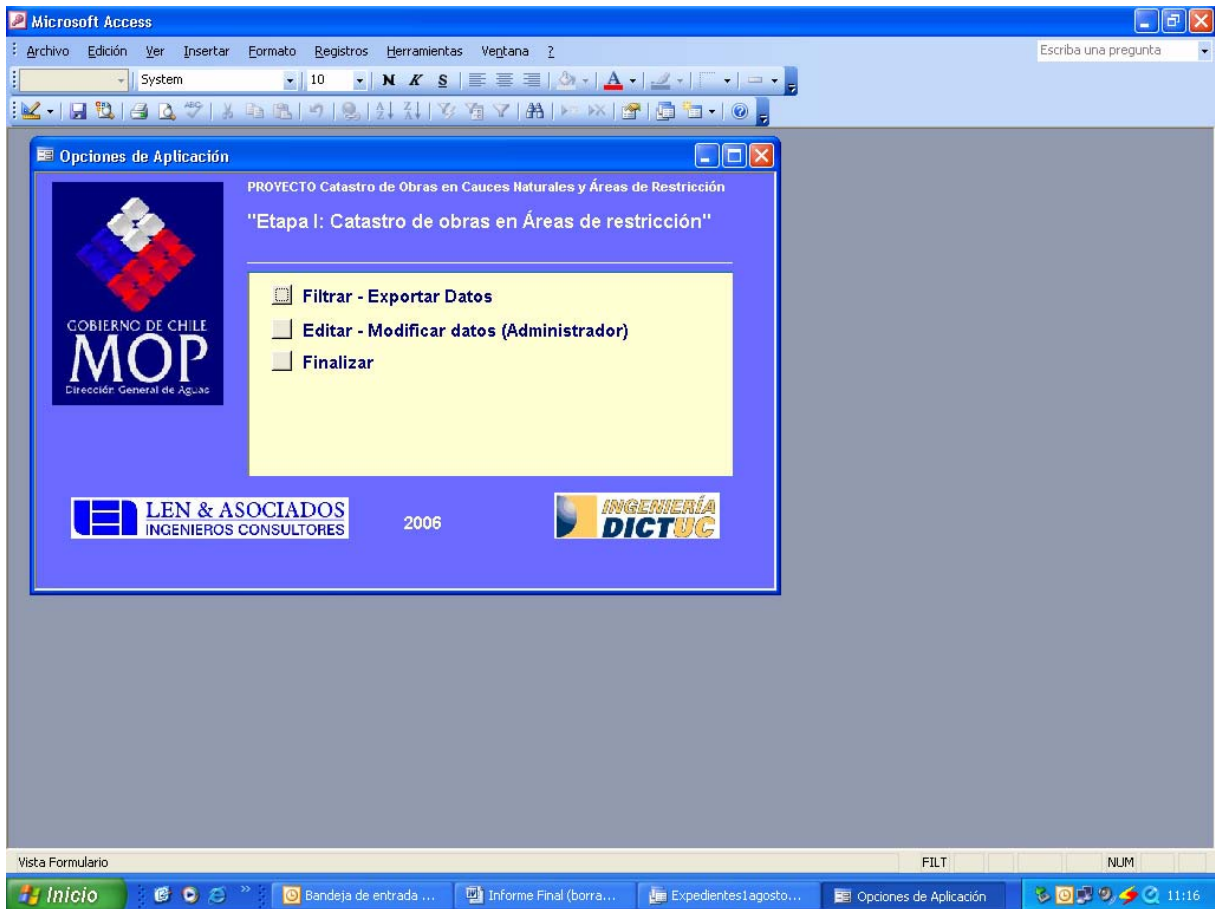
Microsoft Access

Archivo Edición Ver Insertar Formato Registros Herramientas Ventana ?

Escriba una pregunta

System 10 N K S

Opciones de Aplicación

PROYECTO Catastro de Obras en Cauces Naturales y Áreas de Restricción

"Etapa I: Catastro de obras en Áreas de restricción"

GOBIERNO DE CHILE
MOP
Dirección General de Aguas

Filtrar - Exportar Datos

Editar - Modificar datos (Administrador)

Finalizar

LEN & ASOCIADOS
INGENIEROS CONSULTORES

2006

INGENIERÍA
DICTUC

Vista Formulario

FILT

NUM

Inicio

Bandeja de entrada ...

Informe Final (borra...

Expedientes1agosto...

Opciones de Aplicación

11:16